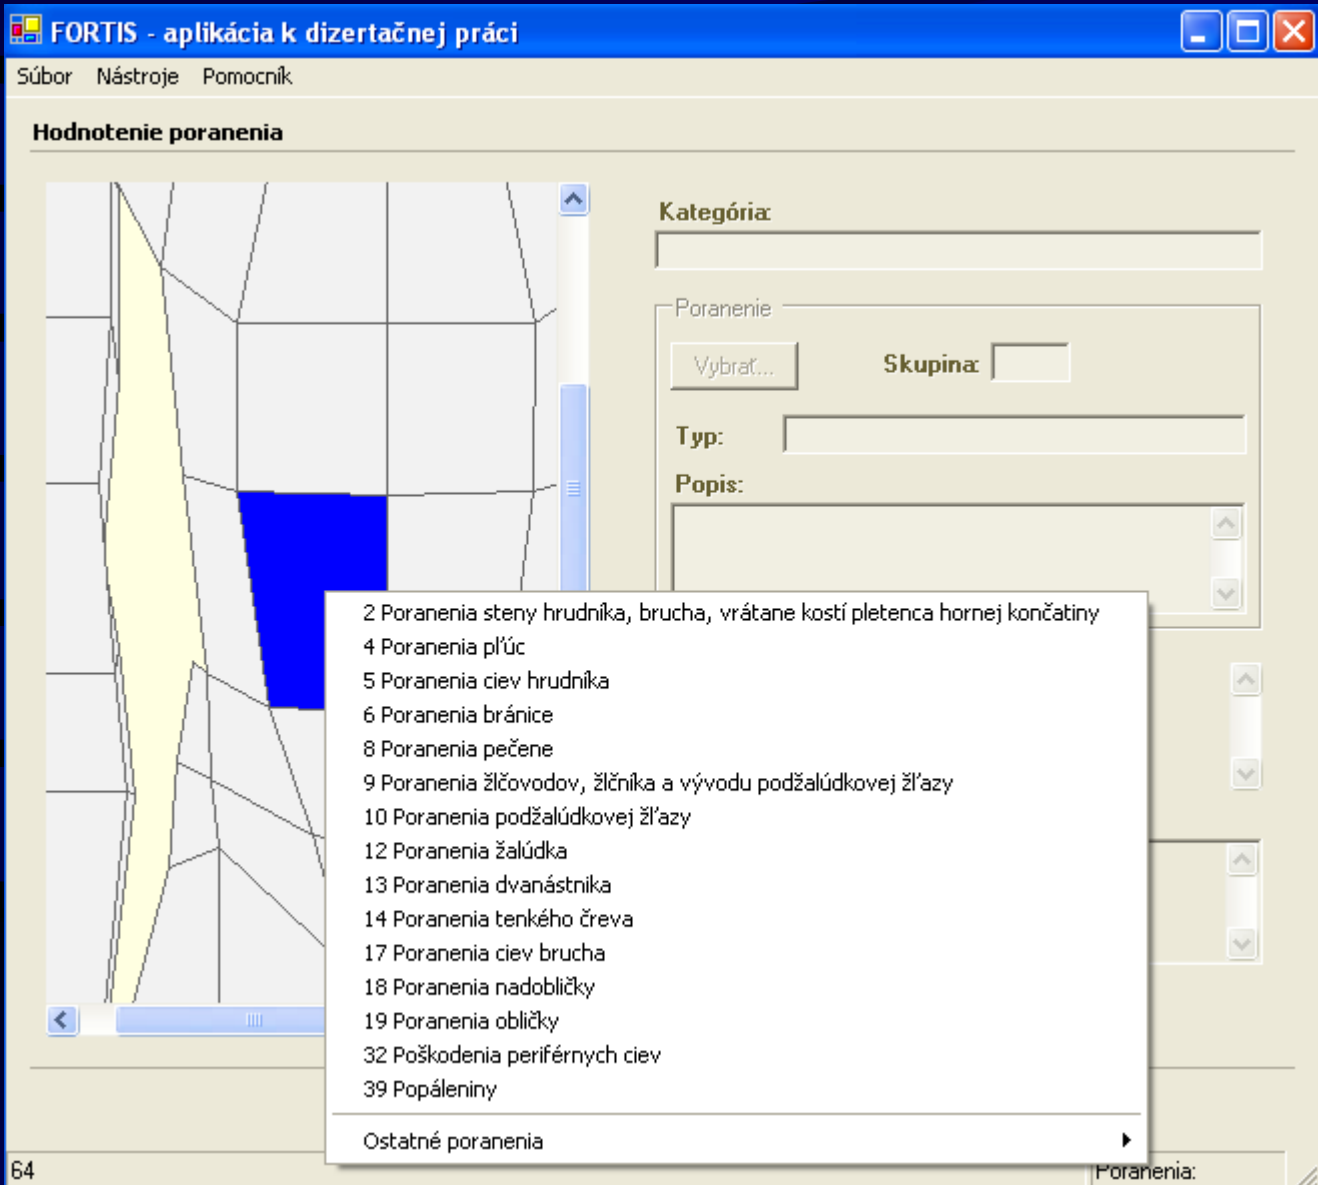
FORTIS - aplikácia k dizertačnej práci

Súbor Nástroje Pomocník

Hodnotenie poranenia

Kategória:

Poranenie

Vybrať...

Skupina:

Typ:

Popis:

2 Poranenia steny hrudníka, brucha, vrátane kostí pletenca hornej končatiny
4 Poranenia pľúc
5 Poranenia ciev hrudníka
6 Poranenia bránice
8 Poranenia pečene
9 Poranenia žlčovodov, žlčníka a vývodu podžalúdkovej žľazy
10 Poranenia podžalúdkovej žľazy
12 Poranenia žalúdka
13 Poranenia dvanástnika
14 Poranenia tenkého čreva
17 Poranenia ciev brucha
18 Poranenia nadobličky
19 Poranenia obličky
32 Poškodenia periférnych ciev
39 Popáleniny

Ostatné poranenia

64

Poranenia: